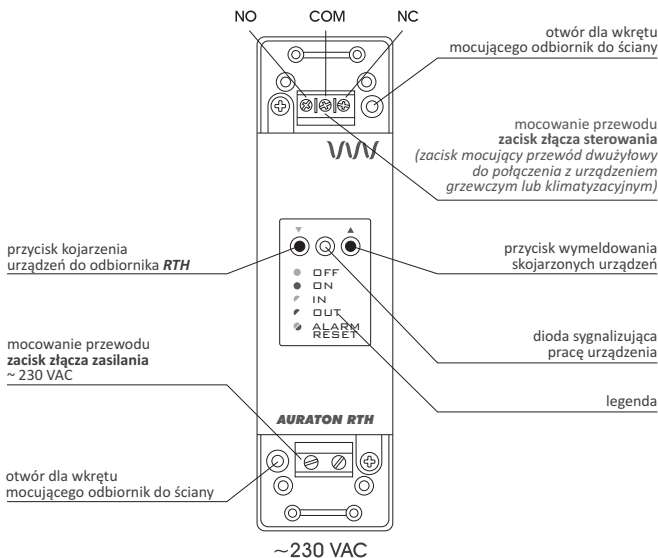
NO
COM
NC

otwór dla wkrętu mocującego odbiornik do ściany

mocowanie przewodu
**zacisk złącza sterowania**
*(zacisk mocujący przewód dwużyłowy do połączenia z urządzeniem grzewczym lub klimatyzacyjnym)*

przycisk kojarzenia urządzeń do odbiornika ***RTH***

przycisk wymeldowania skojarzonych urządzeń

OFF
ON
IN
OUT
ALARM RESET

mocowanie przewodu
**zacisk złącza zasilania**
~ 230 VAC

dioda sygnalizująca pracę urządzenia

legenda

AURATON RTH

otwór dla wkrętu mocującego odbiornik do ściany

~230 VAC